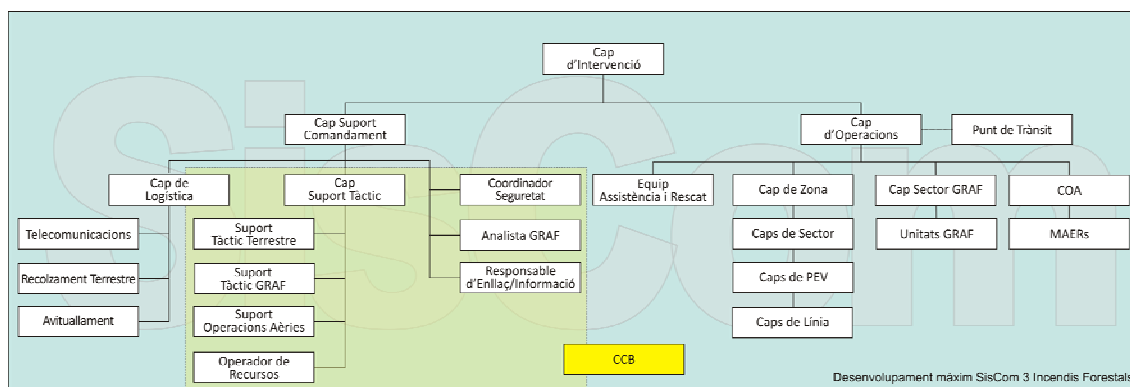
Cap d'Intervenció

Cap Suport Comandament

Cap d'Operacions

Punt de Trànsit

Cap de Logística

Cap Suport Tàctic

Coordinador Seguretat

Equip Assistència i Rescat

Cap de Zona

Cap Sector GRAF

COA

Telecomunicacions

Suport Tàctic Terrestre

Analista GRAF

Caps de Sector

Unitats GRAF

MAERs

Recolzament Terrestre

Suport Tàctic GRAF

Responsable d'Enllaç/Informació

Caps de PEV

Avituallament

Suport Operacions Aèries

Caps de Línia

Operador de Recursos

CCB

Desenvolupament màxim SisCom 3 Incendis Forestals